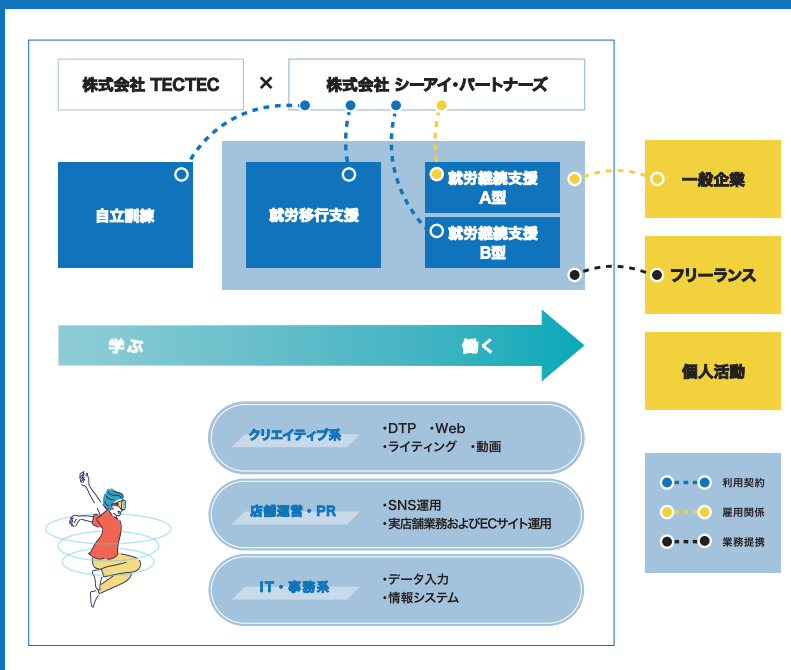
株式会社 TECTEC × 株式会社 シーアイ・パートナーズ

自立訓練

就労移行支援

就労継続支援 A型

就労継続支援 B型

一般企業

フリーランス

個人活動

学ぶ

働く

クリエイティブ系
・DTP ・Web
・ライティング ・動画

店舗運営・PR
・SNS運用
・実店舗業務およびECサイト運用

IT・事務系
・データ入力
・情報システム

利用契約
雇用関係
業務提携